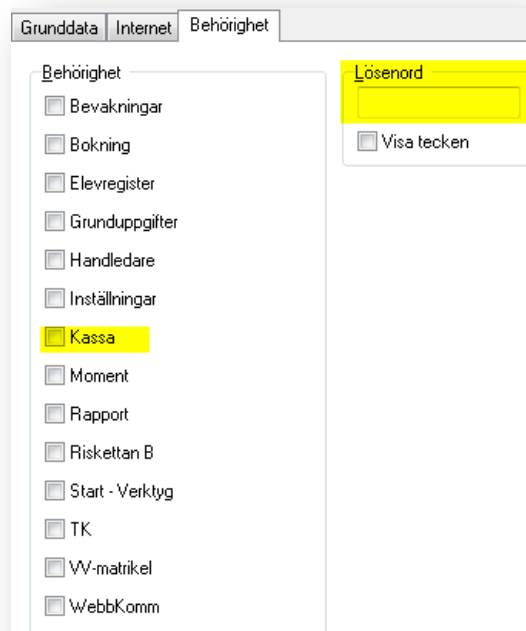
Grunddata | Internet | Behörighet

Behörighet

Bevakningar

Bokning

Elevregister

Grunduppgifter

Handledare

Inställningar

Kassa

Moment

Rapport

Riskettan B

Start - Verktyg

TK

VV-matrikel

WebbKomm

Lösenord

Visa tecken